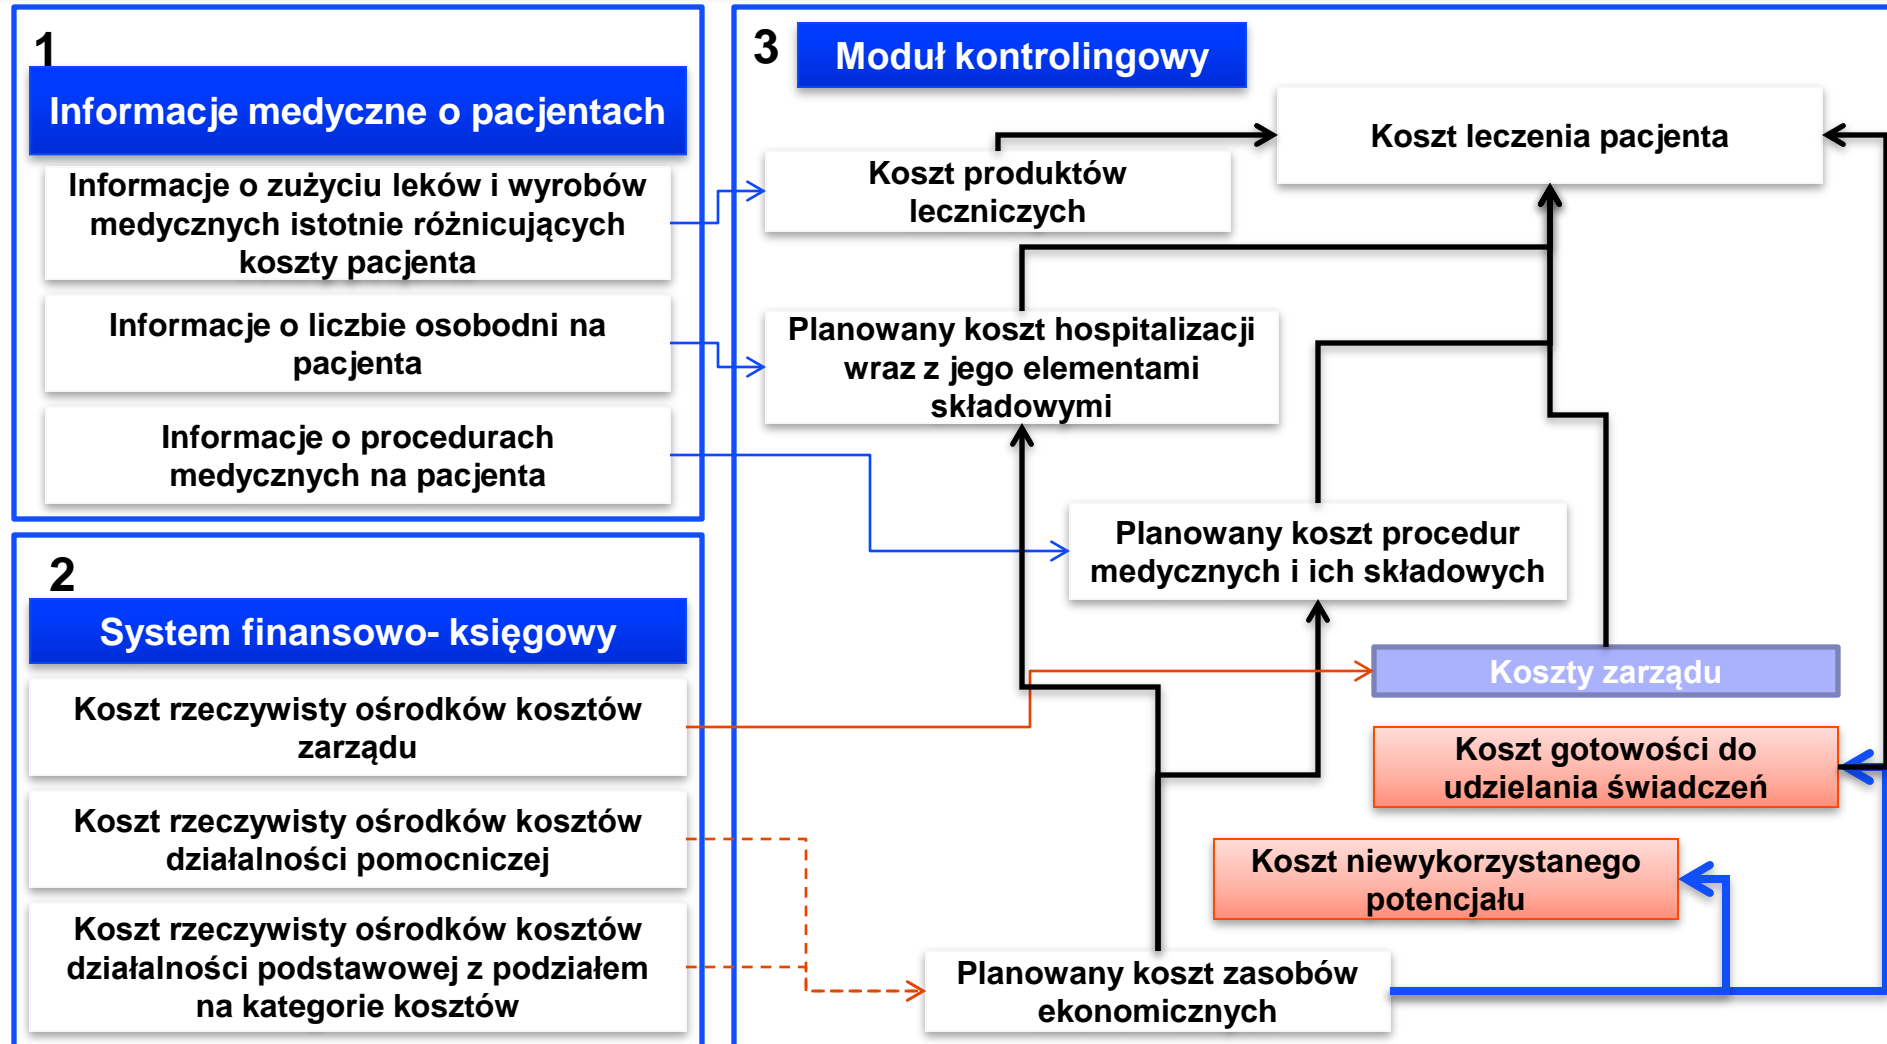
1

Informacje medyczne o pacjentach

Informacje o zużyciu leków i wyrobów medycznych istotnie różnicujących koszty pacjenta

Informacje o liczbie osobodni na pacjenta

Informacje o procedurach medycznych na pacjenta

2

System finansowo- księgowy

Koszt rzeczywisty ośrodków kosztów zarządu

Koszt rzeczywisty ośrodków kosztów działalności pomocniczej

Koszt rzeczywisty ośrodków kosztów działalności podstawowej z podziałem na kategorie kosztów

3

Moduł kontrolingowy

Koszt leczenia pacjenta

Koszt produktów leczniczych

Planowany koszt hospitalizacji wraz z jego elementami składowymi

Planowany koszt procedur medycznych i ich składowych

Koszty zarządu

Koszt gotowości do udzielania świadczeń

Koszt niewykorzystanego potencjału

Planowany koszt zasobów ekonomicznych